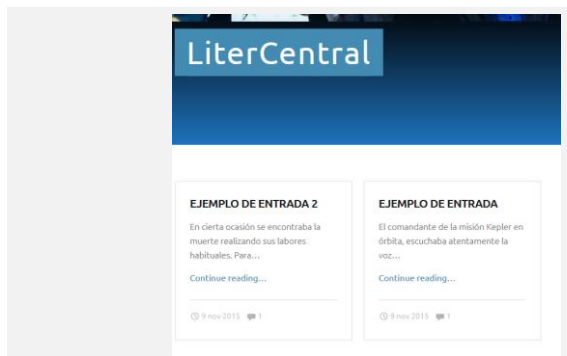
LiterCentral

EJEMPLO DE ENTRADA 2

En cierta ocasión se encontraba la muerte realizando sus labores habituales. Para…

Continue reading…

9 nov 2015 1

EJEMPLO DE ENTRADA

El comandante de la misión Kepler en órbita, escuchaba atentamente la voz…

Continue reading…

9 nov 2015 1